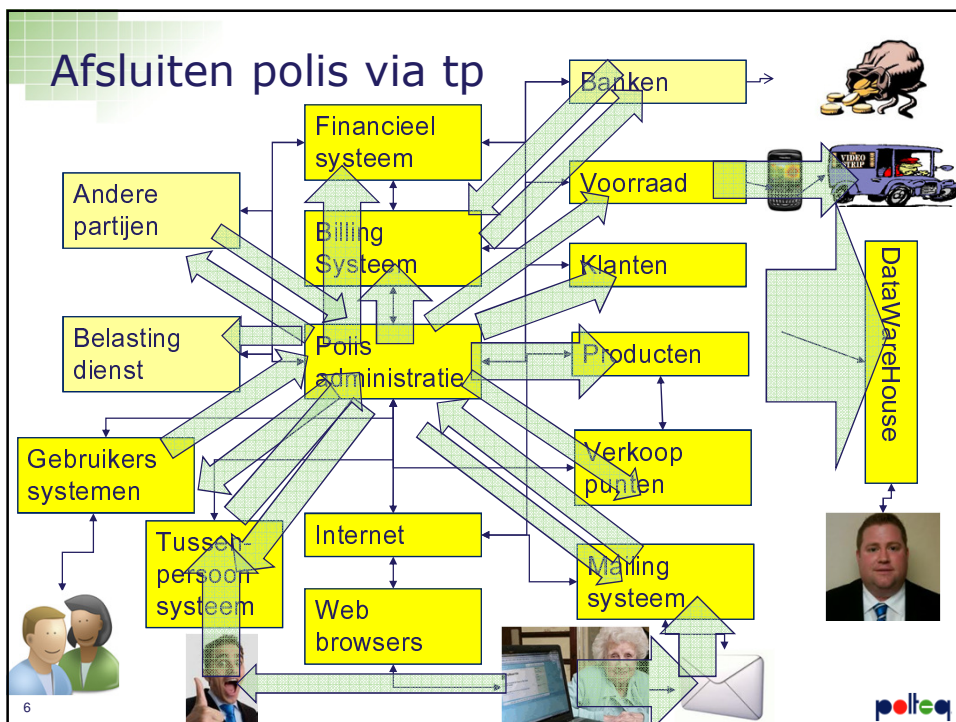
Afsluiten polis via tp

Banken

Financieel systeem

Andere partijen

Voorraad

VIDEO STRIP

Billing Systeem

Klanten

DataWareHouse

Belasting dienst

Polis administratie

Producten

Gebruikers systemen

Verkoop punten

Tussen-persoon systeem

Internet

Mailing systeem

Web browsers

6

polteq